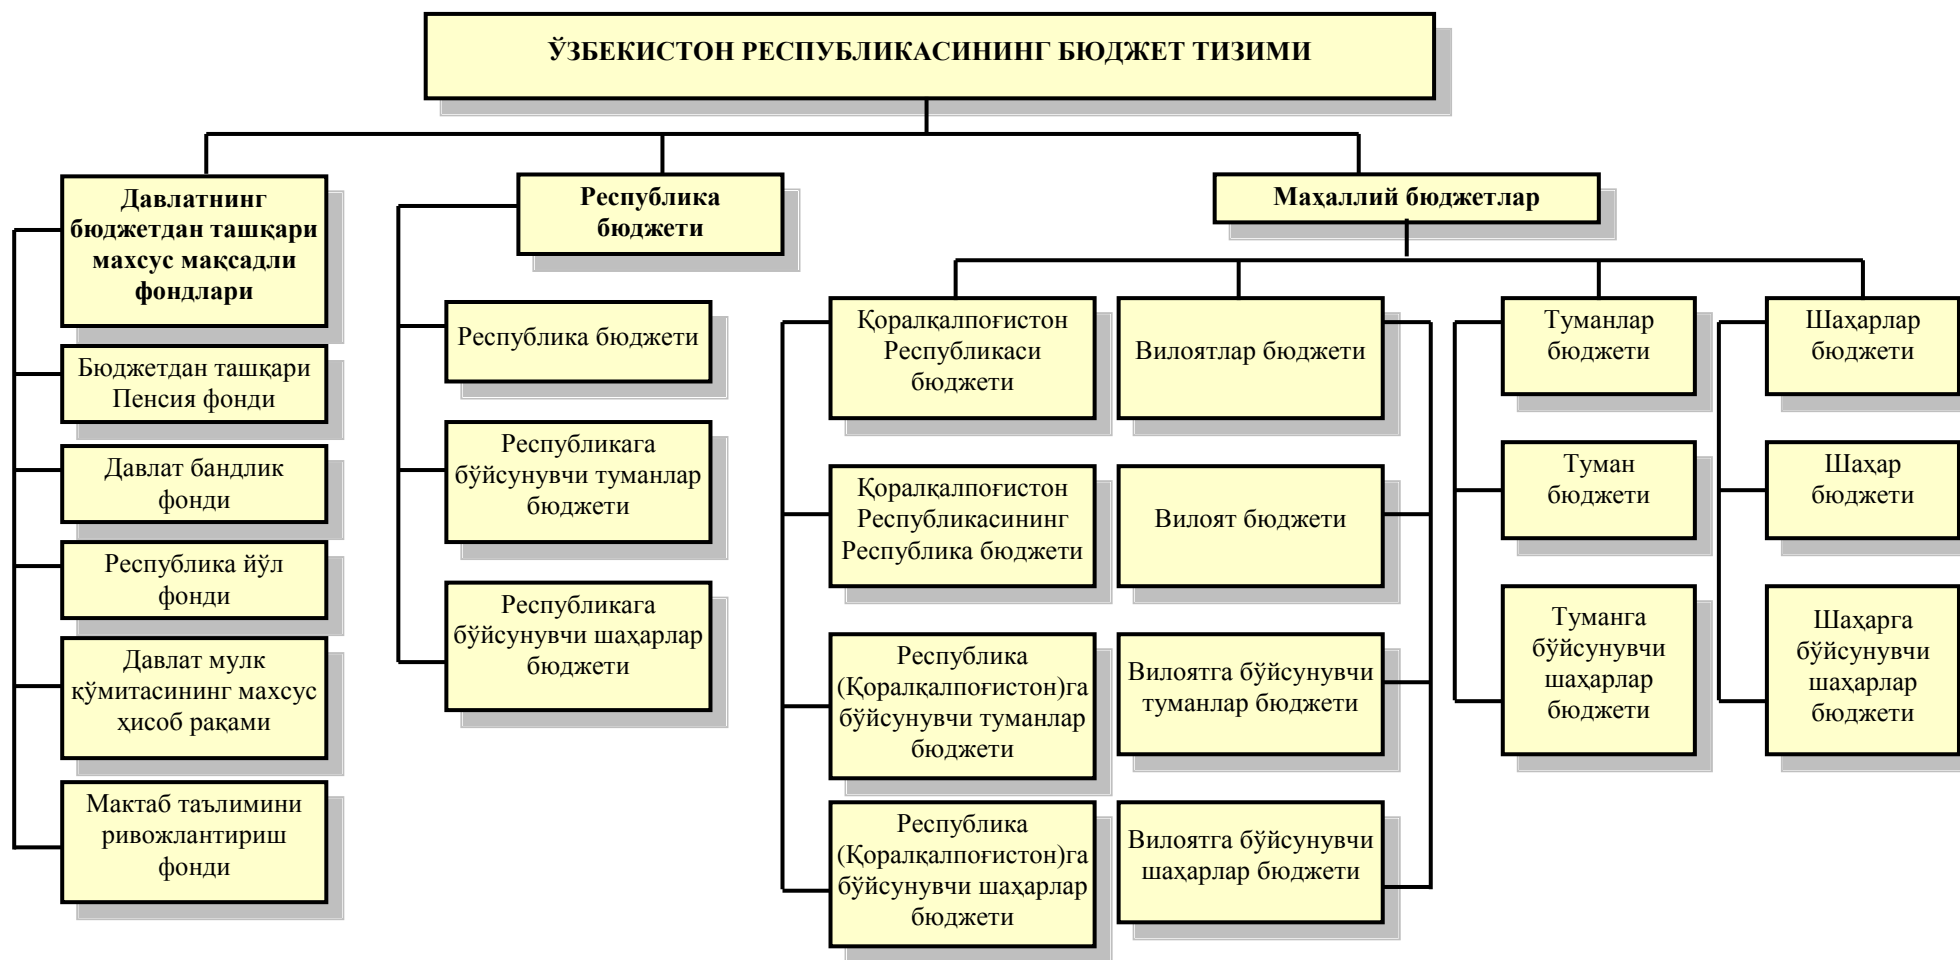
ЎЗБЕКИСТОН РЕСПУБЛИКАСИНИНГ БЮДЖЕТ ТИЗИМИ

Давлатнинг бюджетдан ташқари махсус мақсадли фондлари

Бюджетдан ташқари Пенсия фонди

Давлат бандлик фонди

Республика йўл фонди

Давлат мулк қўмитасининг махсус ҳисоб рақами

Мактаб таълимини ривожлантириш фонди

Республика бюджети

Республика бюджети

Республикага бўйсунувчи туманлар бюджети

Республикага бўйсунувчи шаҳарлар бюджети

Маҳаллий бюджетлар

Қоралқалпоғистон Республикаси бюджети

Қоралқалпоғистон Республикасининг Республика бюджети

Республика (Қоралқалпоғистон)га бўйсунувчи туманлар бюджети

Республика (Қоралқалпоғистон)га бўйсунувчи шаҳарлар бюджети

Вилоятлар бюджети

Вилоят бюджети

Вилоятга бўйсунувчи туманлар бюджети

Вилоятга бўйсунувчи шаҳарлар бюджети

Туманлар бюджети

Туман бюджети

Туманга бўйсунувчи шаҳарлар бюджети

Шаҳарлар бюджети

Шаҳар бюджети

Шаҳарга бўйсунувчи шаҳарлар бюджети